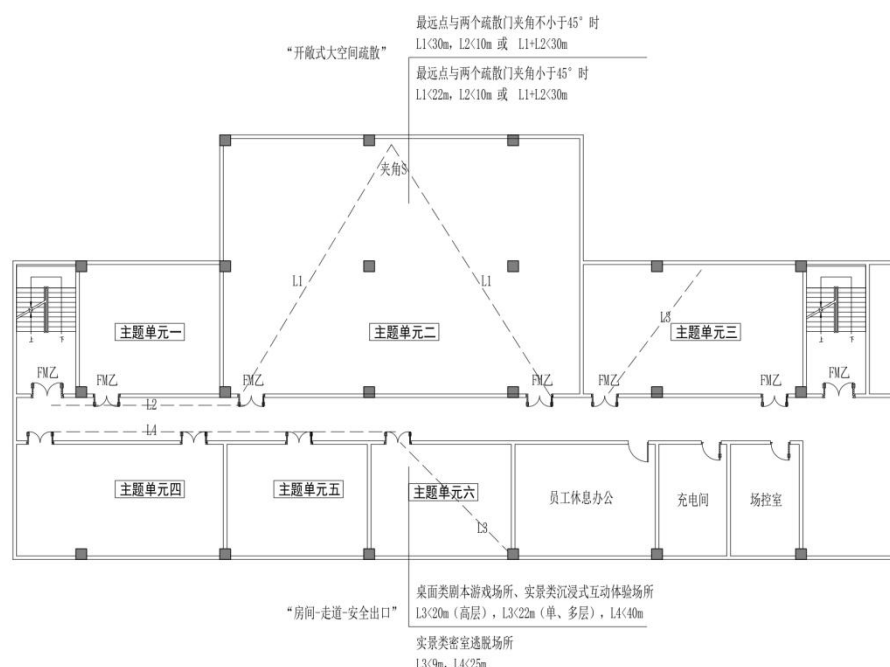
最远点与两个疏散门夹角不小于45° 时
L1<30m，L2<10m 或 L1+L2<30m

“开敞式大空间疏散”

最远点与两个疏散门夹角小于45° 时
L1<22m，L2<10m 或 L1+L2<30m

夹角S

L1

L1

L3

上 下

主题单元一

主题单元二

主题单元三

上 下

FM乙

FM乙

FM乙

FM乙

FM乙

FM乙

FM乙

L2

L4

主题单元四

主题单元五

主题单元六

员工休息办公

充电间

场控室

L3

桌面类剧本游戏场所、实景类沉浸式互动体验场所
“房间-走道-安全出口” L3<20m（高层），L3<22m（单、多层），L4<40m

实景类密室逃脱场所
L3<9m，L4<25m